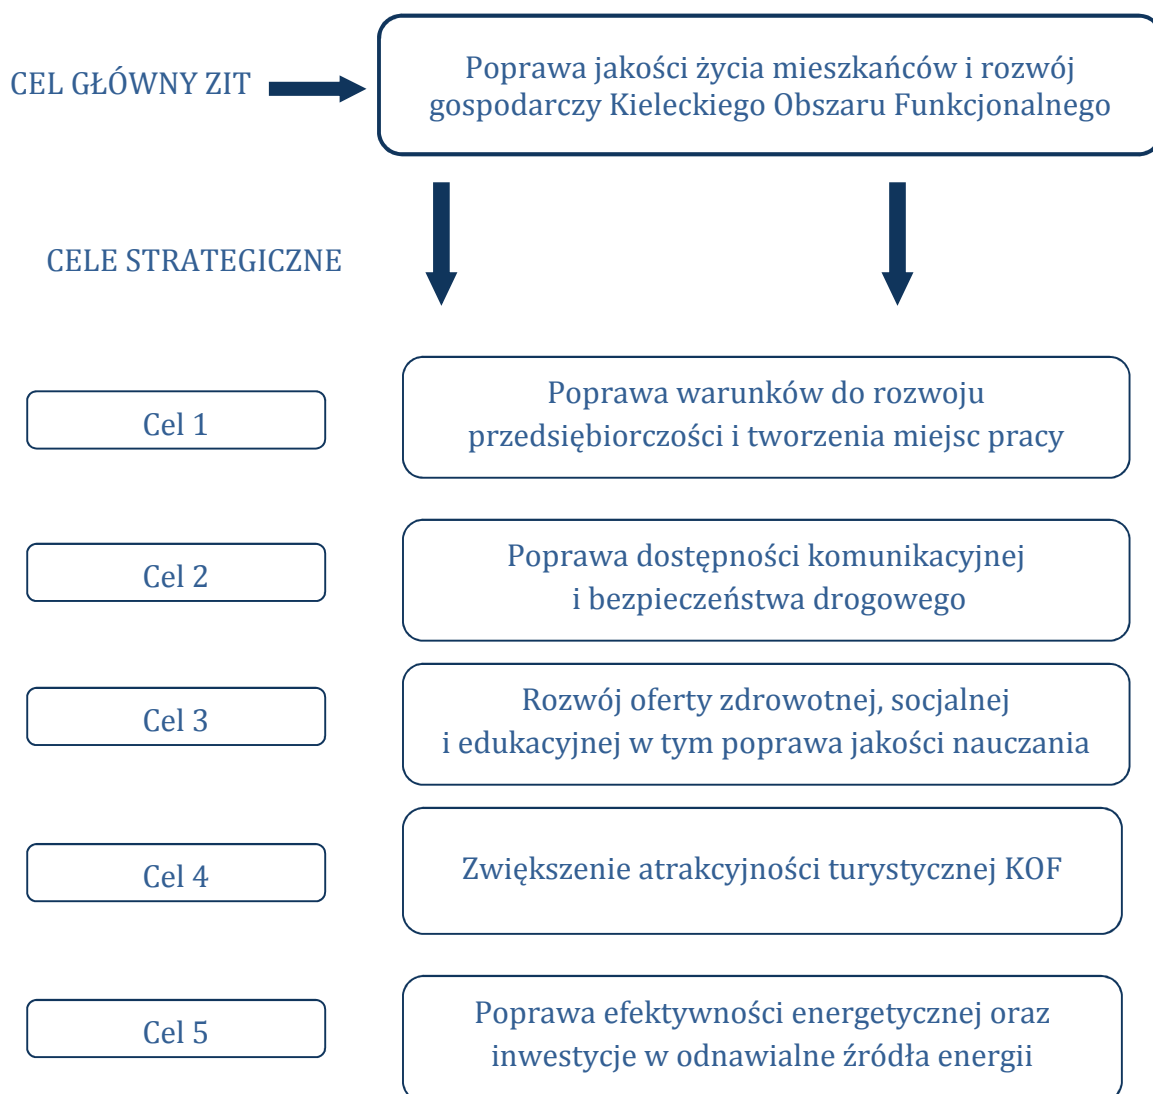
CEL GŁÓWNY ZIT

Poprawa jakości życia mieszkańców i rozwój gospodarczy Kieleckiego Obszaru Funkcjonalnego

CELE STRATEGICZNE

Cel 1

Poprawa warunków do rozwoju przedsiębiorczości i tworzenia miejsc pracy

Cel 2

Poprawa dostępności komunikacyjnej i bezpieczeństwa drogowego

Cel 3

Rozwój oferty zdrowotnej, socjalnej i edukacyjnej w tym poprawa jakości nauczania

Cel 4

Zwiększenie atrakcyjności turystycznej KOF

Cel 5

Poprawa efektywności energetycznej oraz inwestycje w odnawialne źródła energii